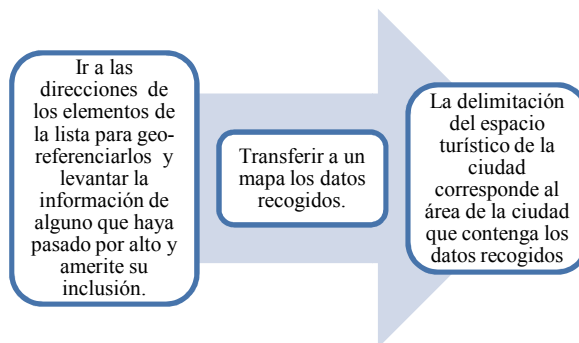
Ir a las direcciones de los elementos de la lista para georeferenciarlos y levantar la información de alguno que haya pasado por alto y amerite su inclusión.

Transferir a un mapa los datos recogidos.

La delimitación del espacio turístico de la ciudad corresponde al área de la ciudad que contenga los datos recogidos